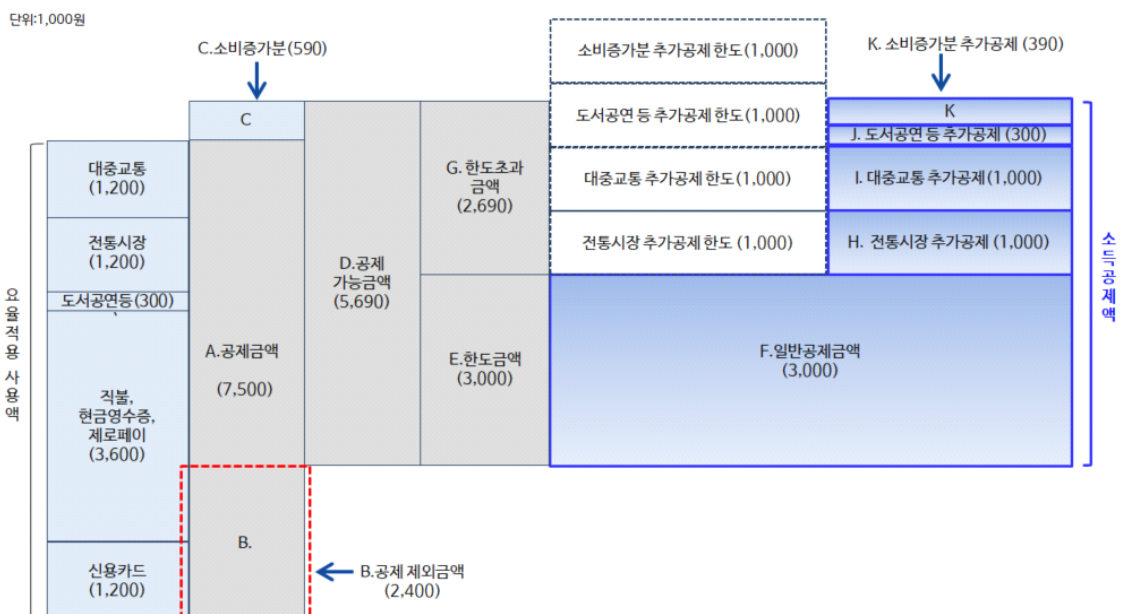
단위:1,000원

C.소비증가분(590)

소비증가분 추가공제 한도(1,000)

K. 소비증가분 추가공제 (390)

C

도서공연 등 추가공제 한도(1,000)

K

J. 도서공연 등 추가공제 (300)

대중교통
(1,200)

G. 한도초과
금액
(2,690)

대중교통 추가공제 한도(1,000)

I. 대중교통 추가공제(1,000)

전통시장
(1,200)

D.공제
가능금액
(5,690)

전통시장 추가공제 한도 (1,000)

H. 전통시장 추가공제 (1,000)

소득공제액

요율적용 사용액

도서공연등(300)

A.공제금액

(7,500)

E.한도금액
(3,000)

F.일반공제금액
(3,000)

직불,
현금영수증,
제로페이
(3,600)

B.

신용카드
(1,200)

B.공제 제외금액
(2,400)